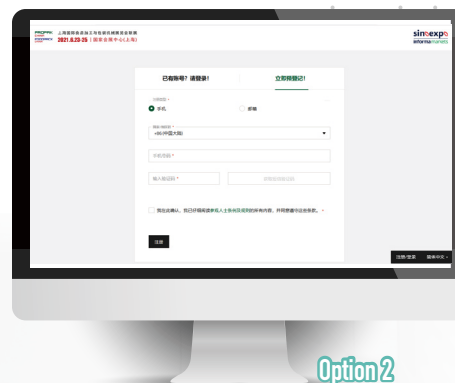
PROPAK CHINA
上海国际食品加工与包装机械展览会联展
2021.6.23-25 | 国家会展中心(上海)

sinoexpo
informa markets

已有账号？请登录！
立即注册！

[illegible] *
手机
邮箱

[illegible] *
+86 (中国大陆)

手机号码 *

输入验证码 *
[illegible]

我在此确认，我已仔细阅读参展人士条件和规则的所有内容，并同意遵守这些条款。*

注册

注册/登录
简体中文

Option 2